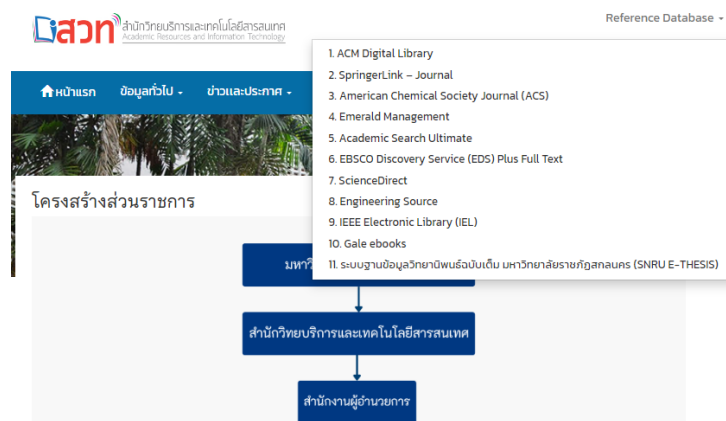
สวท สำนักวิทยบริการและเทคโนโลยีสารสนเทศ Academic Resources and Information Technology

Reference Database

หน้าแรก ข้อมูลทั่วไป ข่าวและประกาศ

1. ACM Digital Library
2. SpringerLink – Journal
3. American Chemical Society Journal (ACS)
4. Emerald Management
5. Academic Search Ultimate
6. EBSCO Discovery Service (EDS) Plus Full Text
7. ScienceDirect
8. Engineering Source
9. IEEE Electronic Library (IEL)
10. Gale ebooks
11. ระบบฐานข้อมูลวิทยานิพนธ์ฉบับเต็ม มหาวิทยาลัยราชภัฏสกลนคร (SNRU E-THESIS)

โครงสร้างส่วนราชการ

มหา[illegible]

สำนักวิทยบริการและเทคโนโลยีสารสนเทศ

สำนักงานผู้อำนวยการ